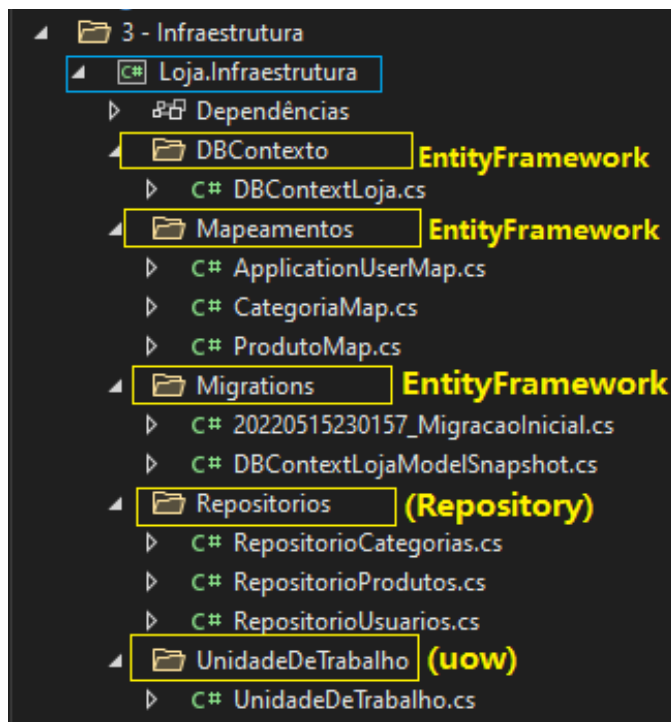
3 - Infraestrutura
C# Loja.Infraestrutura
Dependências
DBContexto EntityFramework
C# DBContextLoja.cs
Mapeamentos EntityFramework
C# ApplicationUserMap.cs
C# CategoriaMap.cs
C# ProdutoMap.cs
Migrations EntityFramework
C# 20220515230157_MigracaoInicial.cs
C# DBContextLojaModelSnapshot.cs
Repositorios (Repository)
C# RepositorioCategorias.cs
C# RepositorioProdutos.cs
C# RepositorioUsuarios.cs
UnidadeDeTrabalho (uow)
C# UnidadeDeTrabalho.cs